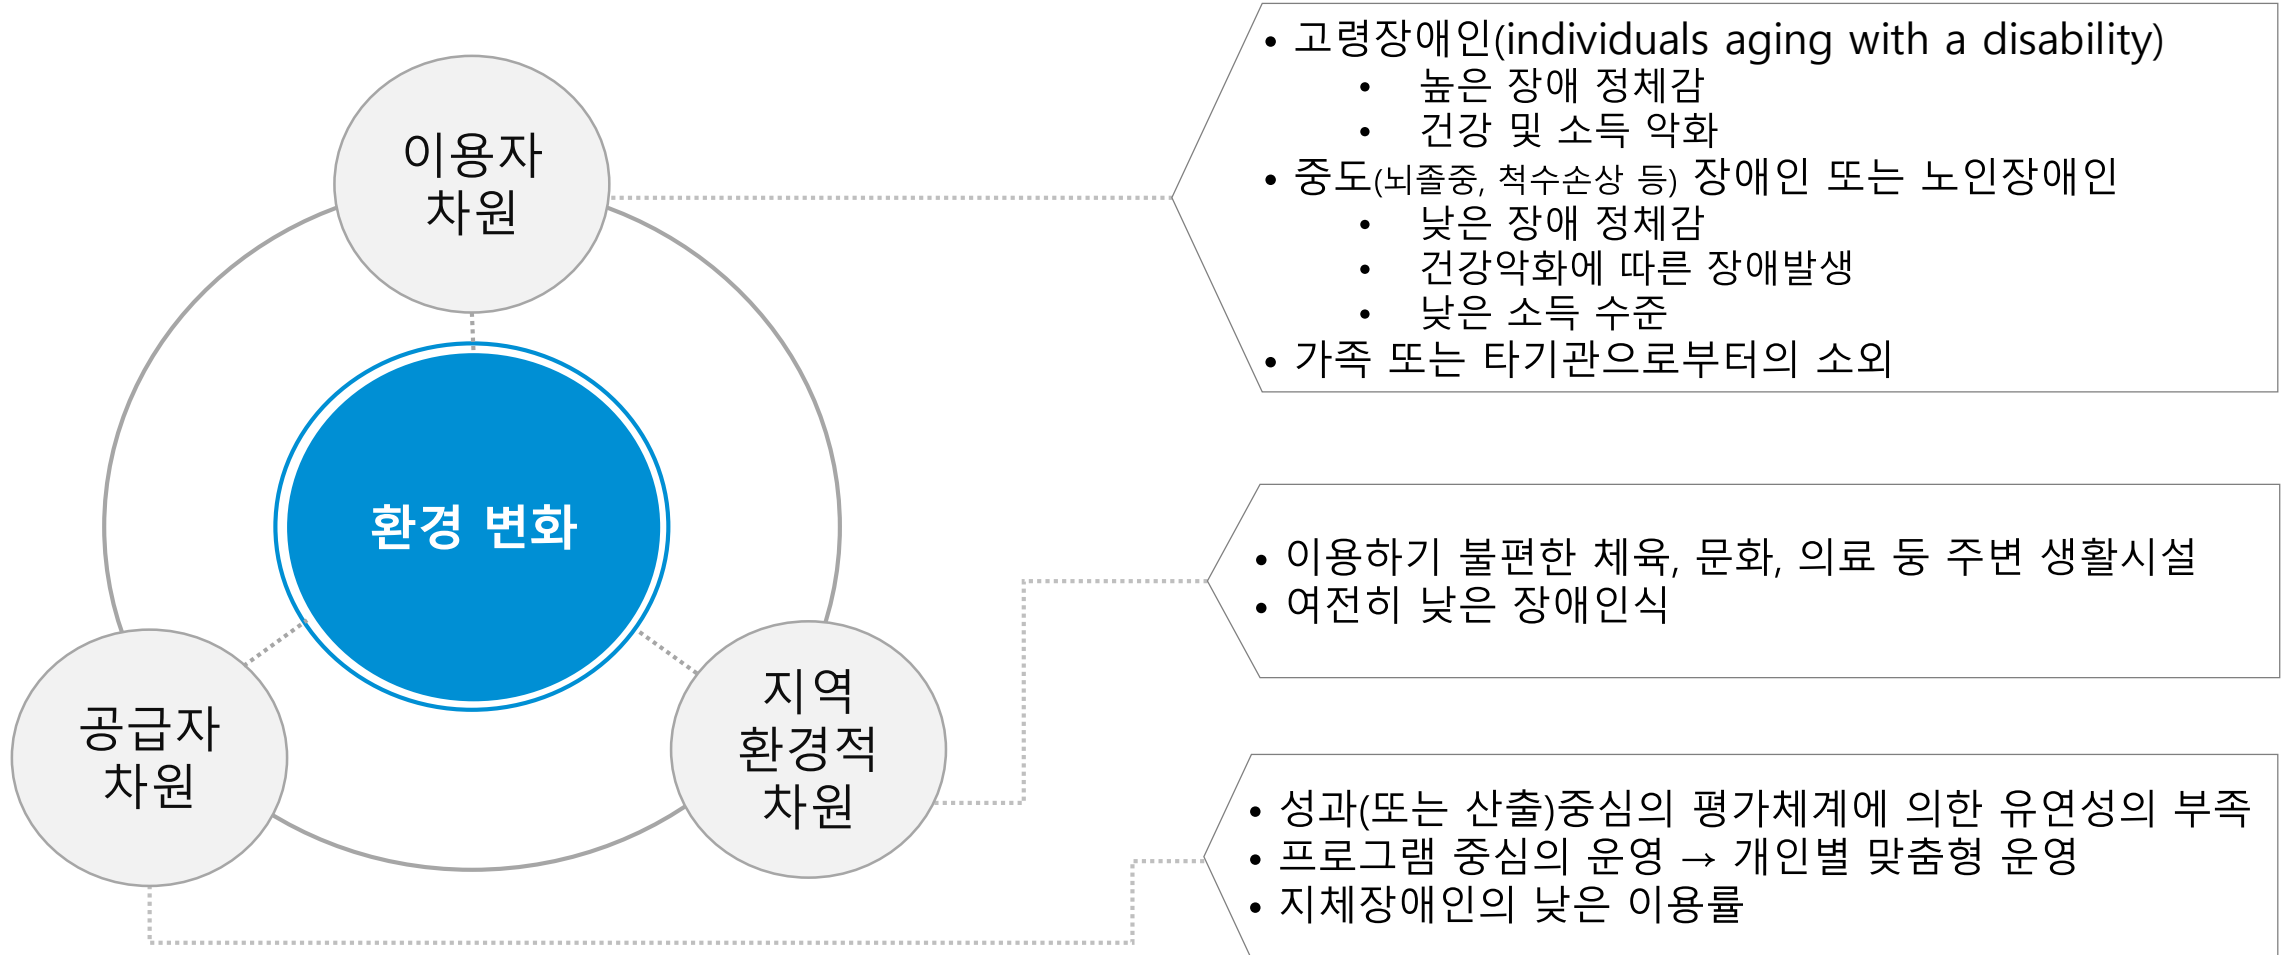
이용자 차원

환경 변화

공급자 차원

지역 환경적 차원

• 고령장애인(individuals aging with a disability)
  • 높은 장애 정체감
  • 건강 및 소득 악화
• 중도(뇌졸중, 척수손상 등) 장애인 또는 노인장애인
  • 낮은 장애 정체감
  • 건강악화에 따른 장애발생
  • 낮은 소득 수준
• 가족 또는 타기관으로부터의 소외

• 이용하기 불편한 체육, 문화, 의료 둥 주변 생활시설
• 여전히 낮은 장애인식

• 성과(또는 산출)중심의 평가체계에 의한 유연성의 부족
• 프로그램 중심의 운영 → 개인별 맞춤형 운영
• 지체장애인의 낮은 이용률